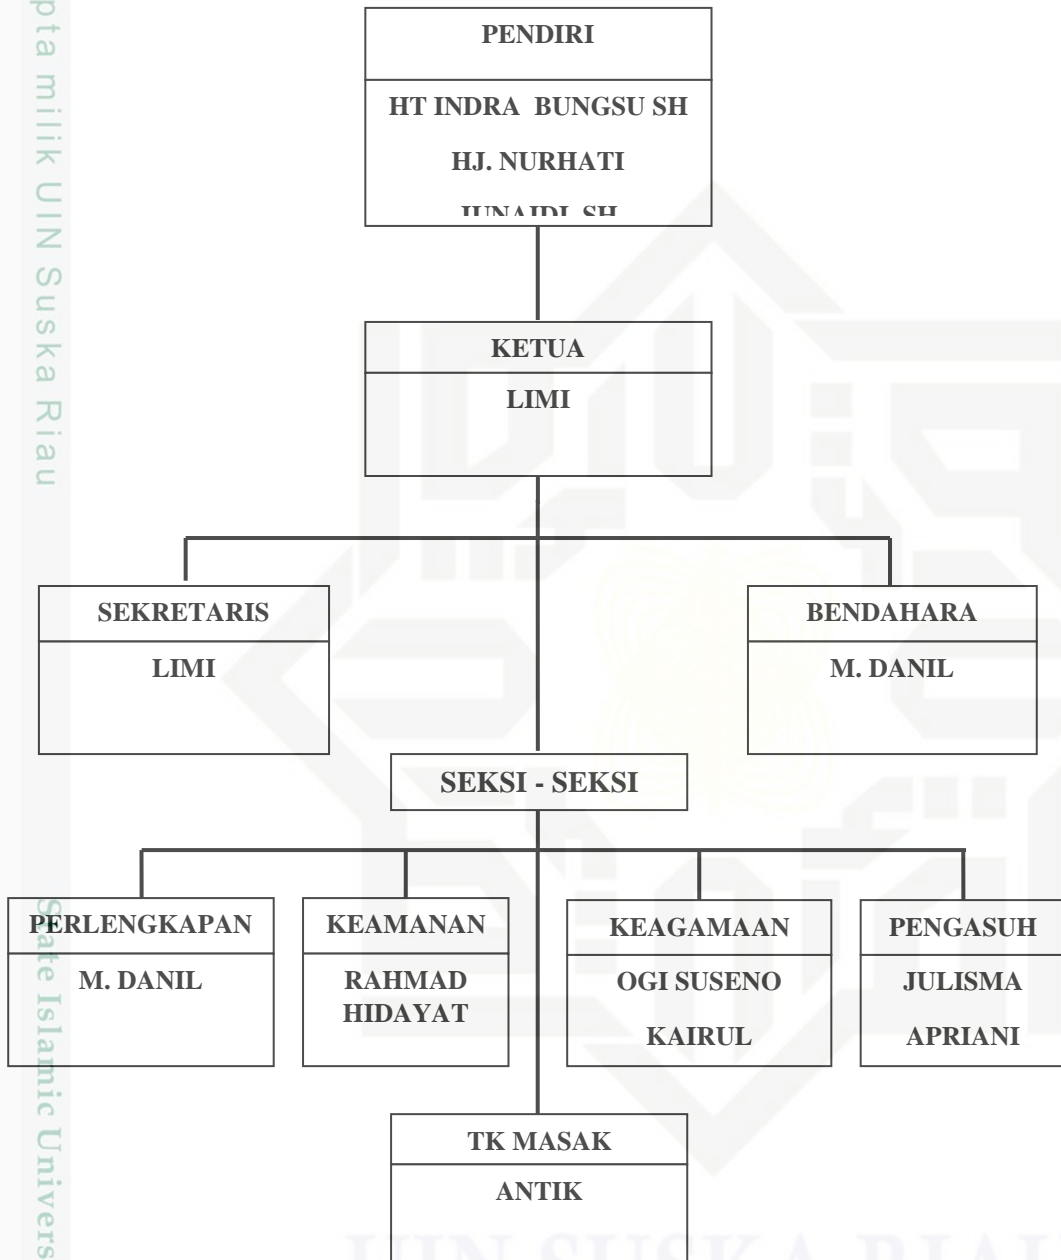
pta milik UIN Suska Riau

PENDIRI

HT INDRA BUNGSU SH

HJ. NURHATI

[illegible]

KETUA

LIMI

SEKRETARIS

LIMI

BENDAHARA

M. DANIL

SEKSI - SEKSI

PERLENGKAPAN

M. DANIL

KEAMANAN

RAHMAD HIDAYAT

KEAGAMAAN

OGI SUSENO

KAIRUL

PENGASUH

JULISMA

APRIANI

TK MASAK

ANTIK

State Islamic Univers

UIN SUSKA RIAU